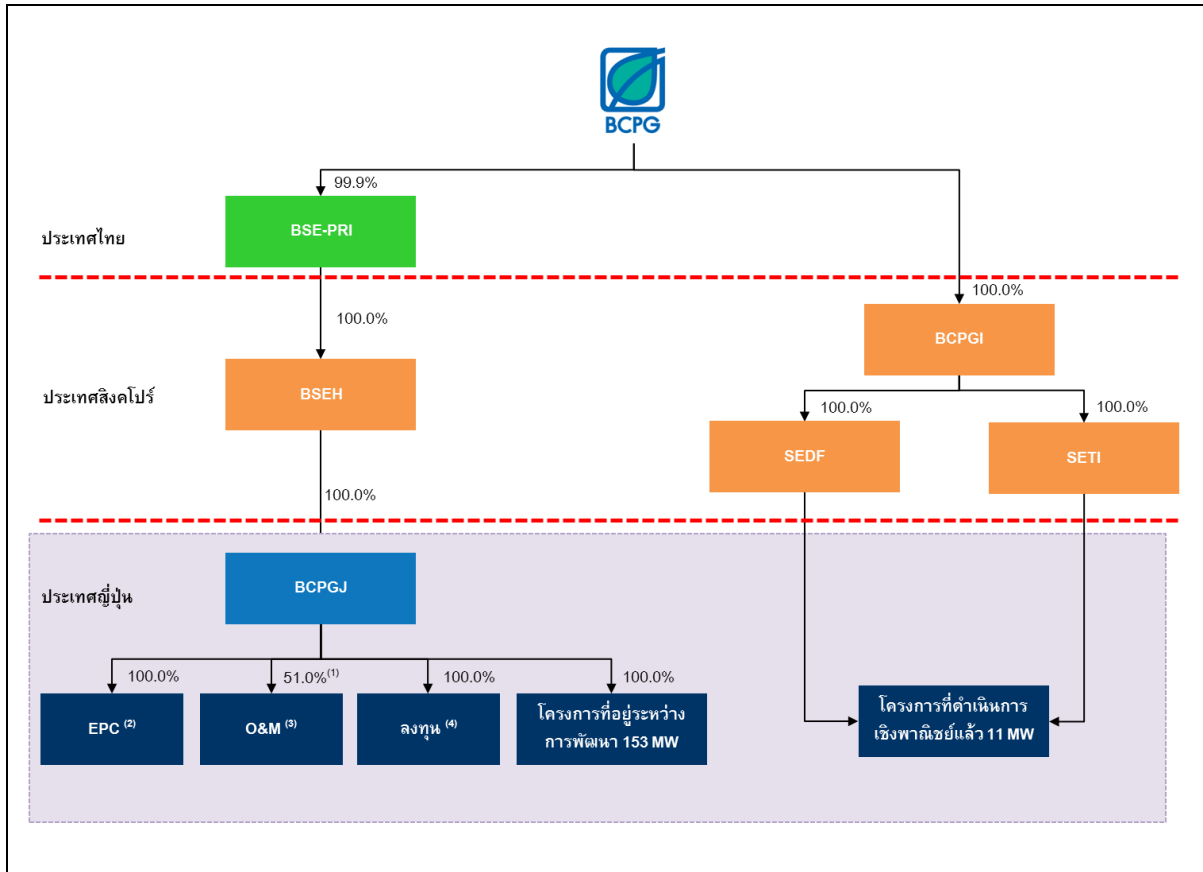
BCPG

99.9%

ประเทศไทย

BSE-PRI

100.0%

100.0%

BCPGI

ประเทศสิงคโปร์

BSEH

100.0%

100.0%

SEDF

SETI

100.0%

ประเทศญี่ปุ่น

BCPGJ

100.0%

$51.0\%^{(1)}$

100.0%

100.0%

EPC $^{(2)}$

O&M $^{(3)}$

ลงทุน $^{(4)}$

โครงการที่อยู่ระหว่างการพัฒนา 153 MW

โครงการที่ดำเนินการเชิงพาณิชย์แล้ว 11 MW